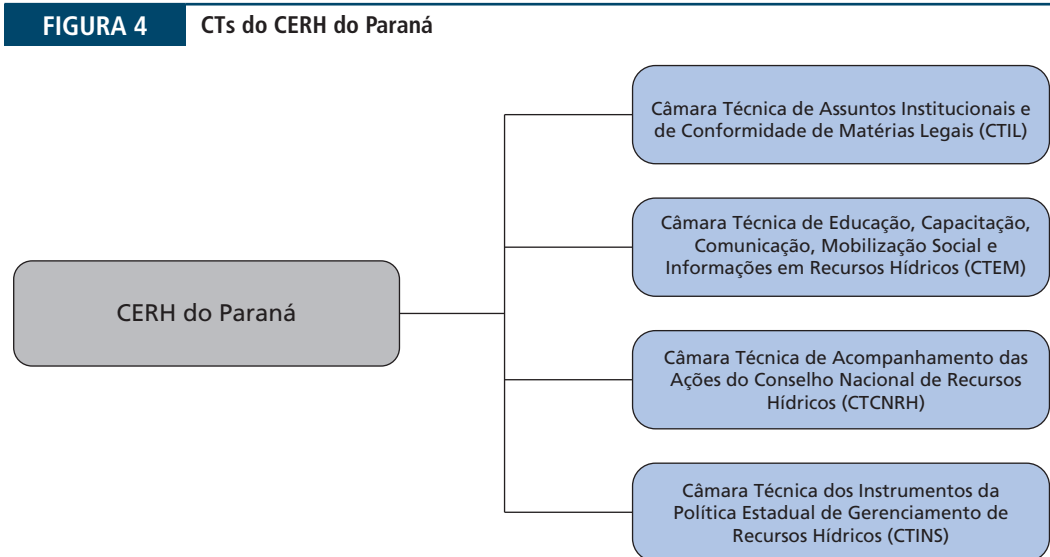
FIGURA 4 CTs do CERH do Paraná

CERH do Paraná

Câmara Técnica de Assuntos Institucionais e de Conformidade de Matérias Legais (CTIL)

Câmara Técnica de Educação, Capacitação, Comunicação, Mobilização Social e Informações em Recursos Hídricos (CTEM)

Câmara Técnica de Acompanhamento das Ações do Conselho Nacional de Recursos Hídricos (CTCNRH)

Câmara Técnica dos Instrumentos da Política Estadual de Gerenciamento de Recursos Hídricos (CTINS)